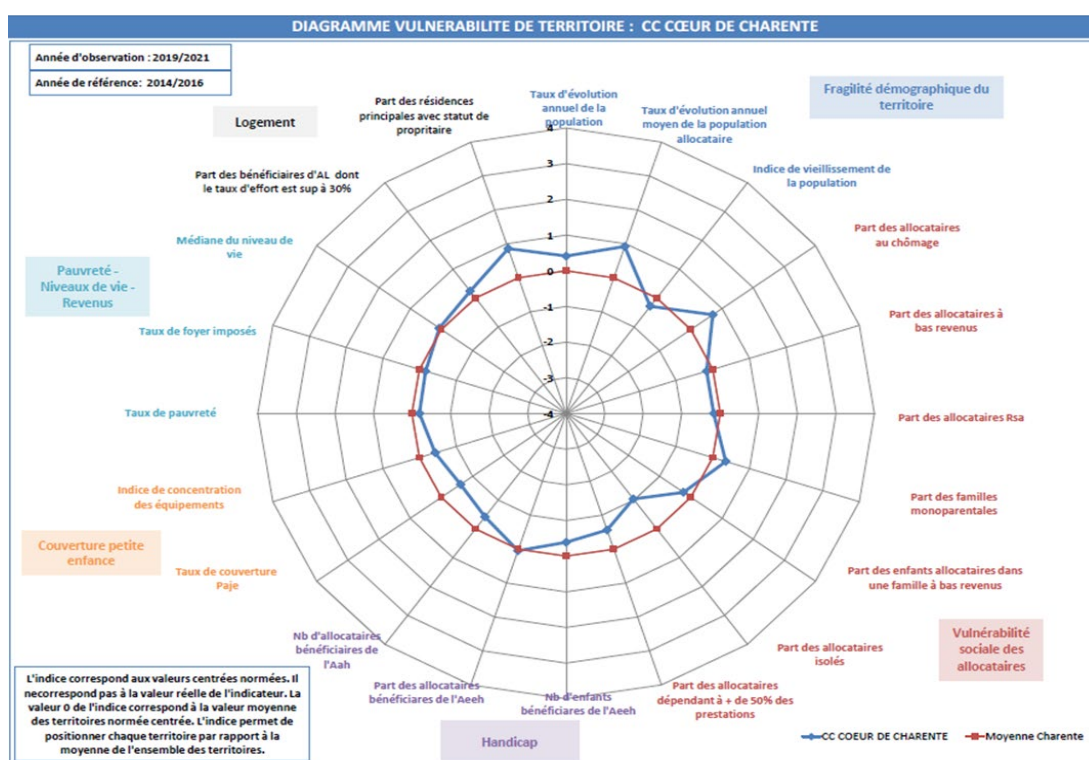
DIAGRAMME VULNERABILITE DE TERRITOIRE : CC CŒUR DE CHARENTE

Année d'observation : 2019/2021

Année de référence: 2014/2016

Logement

Fragilité démographique du territoire

Pauvreté - Niveaux de vie - Revenus

Couverture petite enfance

Handicap

Vulnérabilité sociale des allocataires

Taux d'évolution annuel de la population

Taux d'évolution annuel moyen de la population allocataire

Indice de vieillissement de la population

Part des allocataires au chômage

Part des allocataires à bas revenus

Part des allocataires Rsa

Part des familles monoparentales

Part des enfants allocataires dans une famille à bas revenus

Part des allocataires isolés

Part des allocataires dépendant à + de 50% des prestations

Nb d'enfants bénéficiares de l'Aeeh

Part des allocataires bénéficiares de l'Aeeh

Nb d'allocataires bénéficiaires de l'Aah

Taux de couverture Paje

Indice de concentration des équipements

Taux de pauvreté

Taux de foyer imposés

Médiane du niveau de vie

Part des bénéficiaires d'AL dont le taux d'effort est sup à 30%

Part des résidences principales avec statut de propritaire

4
3
2
1
0
-1
-2
-3
-4

L'indice correspond aux valeurs centrées normées. Il necorrespond pas à la valeur réelle de l'indicateur. La valeur 0 de l'indice correspond à la valeur moyenne des territoires normée centrée. L'indice permet de positionner chaque territoire par rapport à la moyenne de l'ensemble des territoires.

CC COEUR DE CHARENTE

Moyenne Charente